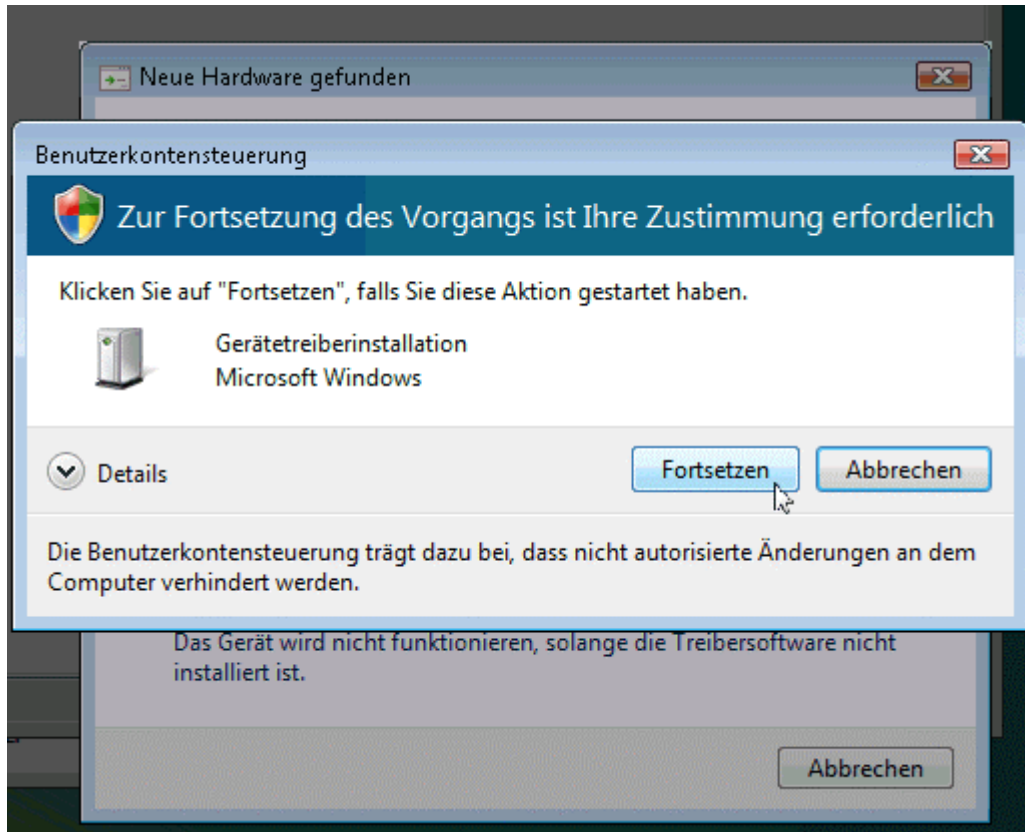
Neue Hardware gefunden

Benutzerkontensteuerung

Zur Fortsetzung des Vorgangs ist Ihre Zustimmung erforderlich

Klicken Sie auf "Fortsetzen", falls Sie diese Aktion gestartet haben.

Gerätetreiberinstallation
Microsoft Windows

Details

Fortsetzen

Abbrechen

Die Benutzerkontensteuerung trägt dazu bei, dass nicht autorisierte Änderungen an dem Computer verhindert werden.

Das Gerät wird nicht funktionieren, solange die Treibersoftware nicht installiert ist.

Abbrechen